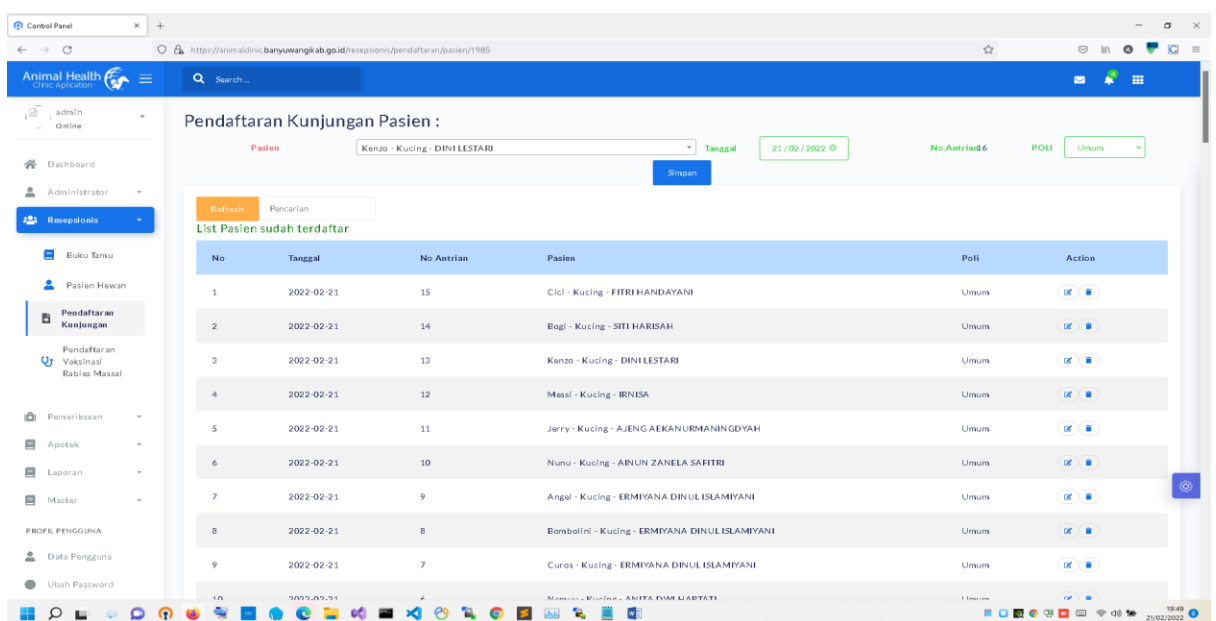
Control Panel
https://animalclinic.banyuwangikab.go.id/resepsionis/pendaftaran/pasien/1985

Animal Health Clinic Aplication

Search...

admin
Online

Dashboard
Administrator
Resepsionis
Buku Tamu
Pasien Hewan
Pendaftaran Kunjungan
Pendaftaran Vaksinasi Rabies Massal
Pemeriksaan
Apotek
Laporan
Master
PROFIL PENGGUNA
Data Pengguna
Ubah Password

Pendaftaran Kunjungan Pasien :

Pasien Kenzo - Kucing - DINI LESTARI Tanggal 21/02/2022 No.Antrian 16 POLI Umum

Simpan

Refresh Pencarian

List Pasien sudah terdaftar

| No | Tanggal | No Antrian | Pasien | Poli | Action |
|---|---|---|---|---|---|
| 1 | 2022-02-21 | 15 | Cici - Kucing - FITRI HANDAYANI | Umum | |
| 2 | 2022-02-21 | 14 | Bogi - Kucing - SITI HARISAH | Umum | |
| 3 | 2022-02-21 | 13 | Kenzo - Kucing - DINI LESTARI | Umum | |
| 4 | 2022-02-21 | 12 | Messi - Kucing - IRNISA | Umum | |
| 5 | 2022-02-21 | 11 | Jerry - Kucing - AJENG AEKANURMANINGDYAH | Umum | |
| 6 | 2022-02-21 | 10 | Nunu - Kucing - AINUN ZANELA SAFITRI | Umum | |
| 7 | 2022-02-21 | 9 | Angel - Kucing - ERMIYANA DINUL ISLAMIYANI | Umum | |
| 8 | 2022-02-21 | 8 | Bombolini - Kucing - ERMIYANA DINUL ISLAMIYANI | Umum | |
| 9 | 2022-02-21 | 7 | Curos - Kucing - ERMIYANA DINUL ISLAMIYANI | Umum | |
| 10 | 2022-02-21 | 6 | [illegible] - Kucing - ANITA DWI HARTATI | Umum | |

19:49
21/02/2022